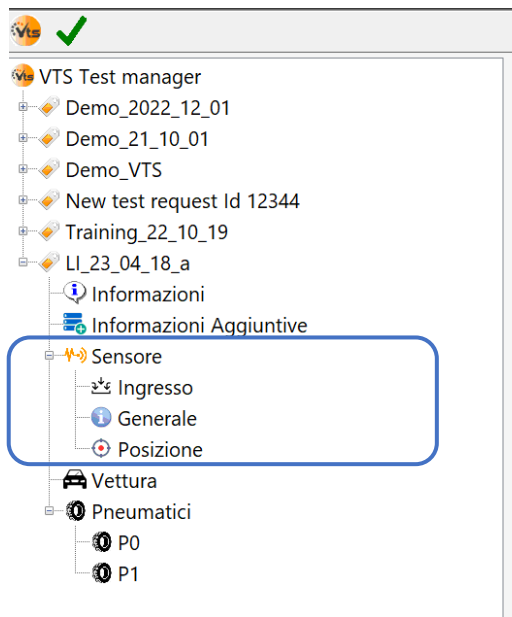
VTS

VTS Test manager
Demo_2022_12_01
Demo_21_10_01
Demo_VTS
New test request Id 12344
Training_22_10_19
LI_23_04_18_a
Informazioni
Informazioni Aggiuntive
Sensore
Ingresso
Generale
Posizione
Vettura
Pneumatici
P0
P1